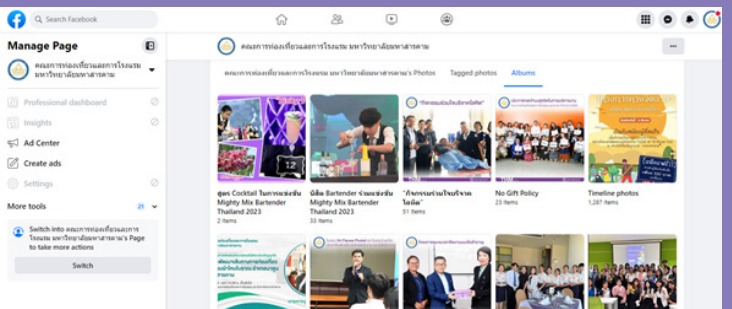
Search Facebook

Manage Page

คณะการท่องเที่ยวและการโรงแรม มหาวิทยาลัยมหาสารคาม

Professional dashboard

Insights

Ad Center

Create ads

Settings

More tools

Switch into คณะการท่องเที่ยวและการโรงแรม มหาวิทยาลัยมหาสารคาม's Page to take more actions

Switch

คณะการท่องเที่ยวและการโรงแรม มหาวิทยาลัยมหาสารคาม

คณะการท่องเที่ยวและการโรงแรม มหาวิทยาลัยมหาสารคาม's Photos

Tagged photos

Albums

ศูนย์ Cocktail ในการแข่งขัน Mighty Mix Bartender Thailand 2023
2 items

นิสิต Bartender ร่วมแข่งขัน Mighty Mix Bartender Thailand 2023
33 items

"กิจกรรมร่วมใจบริจาคโลหิต"
51 items

No Gift Policy
23 items

Timeline photos
1,287 items